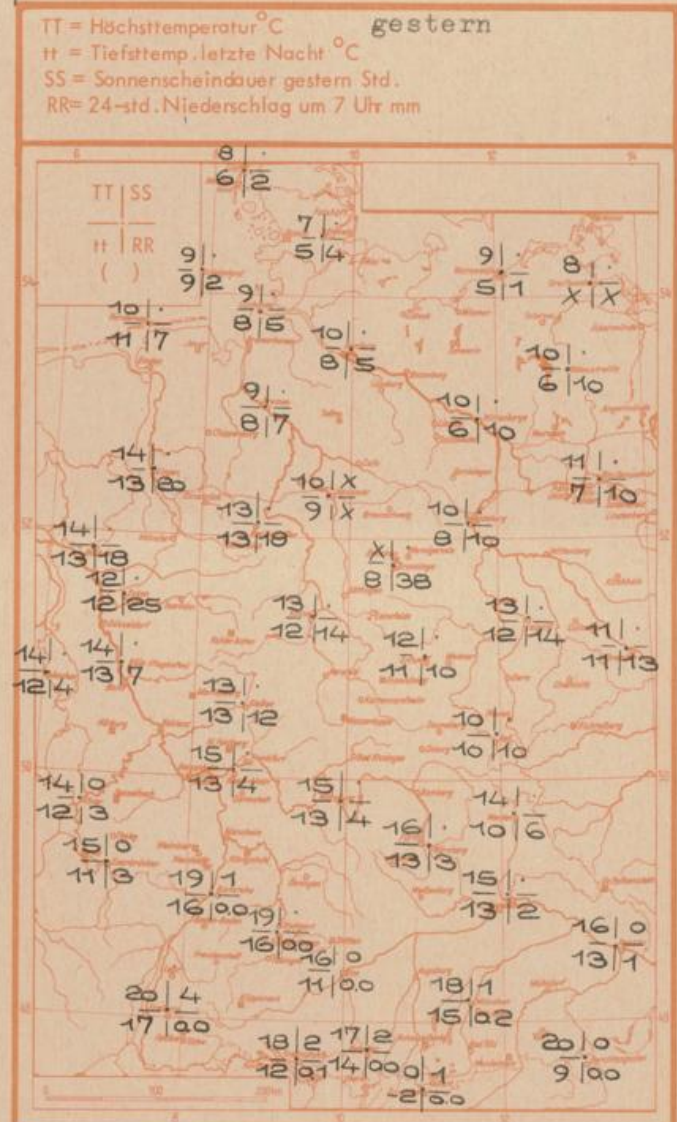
TT = Höchsttemperatur °C
tt = Tiefsttemp. letzte Nacht °C
SS = Sonnenscheindauer gestern Std.
RR = 24-std. Niederschlag um 7 Uhr mm

gestern

TT | SS
tt | RR
( )

8 | ·
6 | 2

7 | ·
5 | 4

9 | ·
9 | 2

9 | ·
5 | 1

8 | ·
X | X

10 | ·
11 | 7

9 | ·
8 | 5

10 | ·
8 | 5

10 | ·
6 | 10

9 | ·
8 | 7

10 | ·
6 | 10

14 | ·
13 | 20

11 | ·
7 | 10

10 | X
9 | X

13 | ·
13 | 18

10 | ·
8 | 10

14 | ·
13 | 18

X | ·
8 | 38

12 | ·
12 | 25

13 | ·
12 | 14

13 | ·
12 | 14

12 | ·
11 | 10

11 | ·
11 | 13

14 | ·
12 | 4

14 | ·
13 | 7

13 | ·
13 | 12

10 | ·
10 | 10

15 | ·
13 | 4

14 | 0
12 | 3

15 | ·
13 | 4

14 | ·
10 | 6

16 | ·
13 | 3

15 | 0
11 | 3

19 | 1
16 | 0.0

15 | ·
13 | 2

19 | ·
16 | 0.0

16 | 0
13 | 1

16 | 0
11 | 0.0

18 | 1
15 | 0.2

20 | 4
17 | 0.0

18 | 2
12 | 0.1

17 | 2
14 | 0.0

0 | 1
-2 | 0.0

20 | 0
9 | 0.0